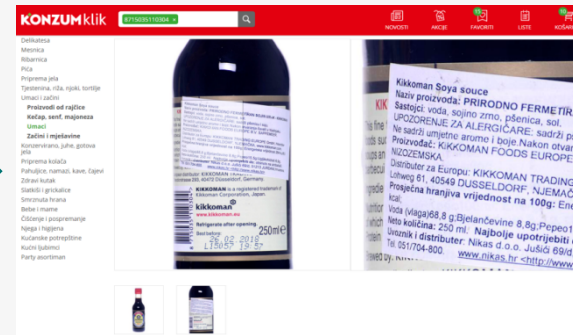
KONZUMklik

8715035110304

NOVOSTI AKCIJE FAVORITI LISTE KOŠAR

Delikatesa
Mesnica
Ribarnica
Pića
Priprema jela
Tjestenina, riža, njoki, tortilje
Umaci i začini
Proizvodi od rajčice
Kečap, senf, majoneza
Umaci
Začini i mješavine
Konzervirano, juhe, gotova jela
Priprema kolača
Pahuljice, namazi, kave, čajevi
Zdravi kutak
Slatkiši i grickalice
Smrznuta hrana
Bebe i mame
Čišćenje i pospremanje
Njega i higijena
Kućanske potrepštine
Kućni ljubimci
Party asortiman

KIKKOMAN is a registered trademark of Kikkoman Corporation, Japan.
kikkoman
www.kikkoman.eu
Refrigerate after opening
Best before
26 02 2018
L13057 19:52
250ml

Kikkoman Soya souce
Naziv proizvoda: PRIRODNO FERMETIR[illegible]
Sastojci: voda, sojino zrno, pšenica, sol.
UPOZORENJE ZA ALERGIČARE: sadrži p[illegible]
Ne sadrži umjetne arume i boje Nakon otvar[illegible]
Proizvođač: KIKKOMAN FOODS EUROPE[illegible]
NIZOZEMSKA.
Distributer za Europu: KIKKOMAN TRADING
Lotweg 61, 40549 DUSSELDORF, NJEMAČ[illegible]
Prosječna hranjiva vrijednost na 100g: En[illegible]
kcal;
Voda (vlaga)68,8 g;Bjelančevine 8,8g;Pepeo1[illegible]
Neto količina: 250 ml; Najbolje upotrijebiti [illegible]
Uvoznik i distributer: Nikas d.o.o. Jušićɑ 69 Z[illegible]
Tel: 051/704-800.
www.nikas.hr <http://www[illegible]